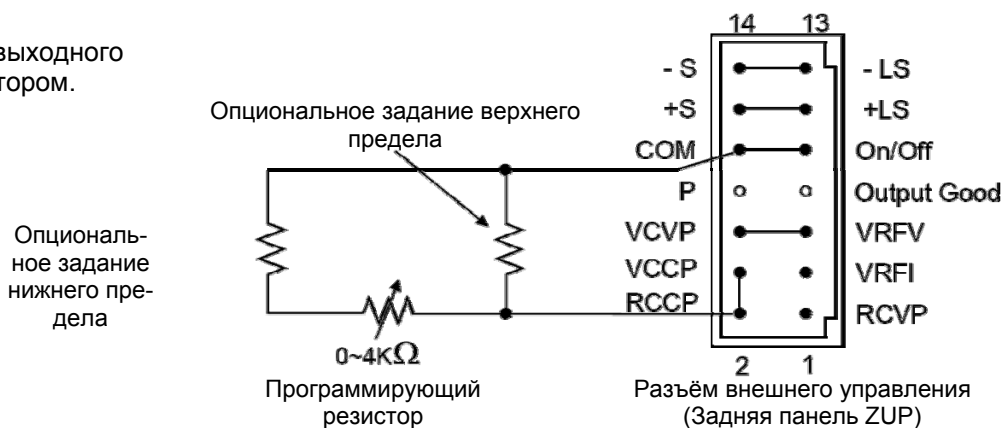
выходного
тором.

Опциональное задание верхнего предела

Опциональное задание нижнего предела

$0\sim4K\Omega$

Программирующий резистор

14 13

- S
+S
COM
P
VCVP
VCCP
RCCP

- LS
+LS
On/Off
Output Good
VRFV
VRFI
RCVP

2 1

Разъём внешнего управления (Задняя панель ZUP)